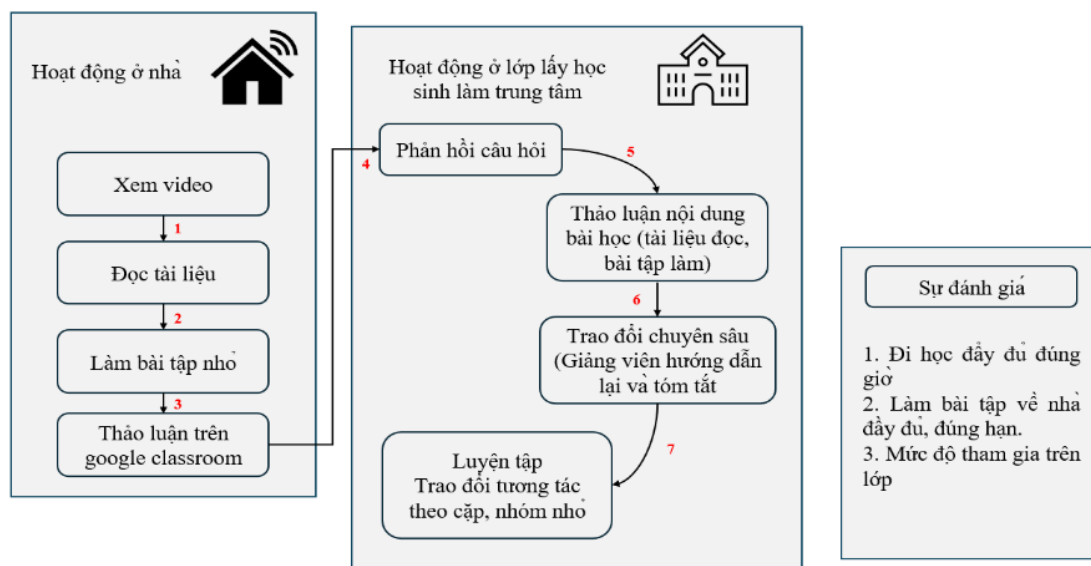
Hoạt động ở nhà

Xem video

1

Đọc tài liệu

2

Làm bài tập nhỏ

3

Thảo luận trên google classroom

Hoạt động ở lớp lấy học sinh làm trung tâm

4

Phản hồi câu hỏi

5

Thảo luận nội dung bài học (tài liệu đọc, bài tập làm)

6

Trao đổi chuyên sâu (Giảng viên hướng dẫn lại và tóm tắt

7

Luyện tập
Trao đổi tương tác theo cặp, nhóm nhỏ

Sự đánh giá

1. Đi học đầy đủ đúng giờ
2. Làm bài tập về nhà đầy đủ, đúng hạn.
3. Mức độ tham gia trên lớp